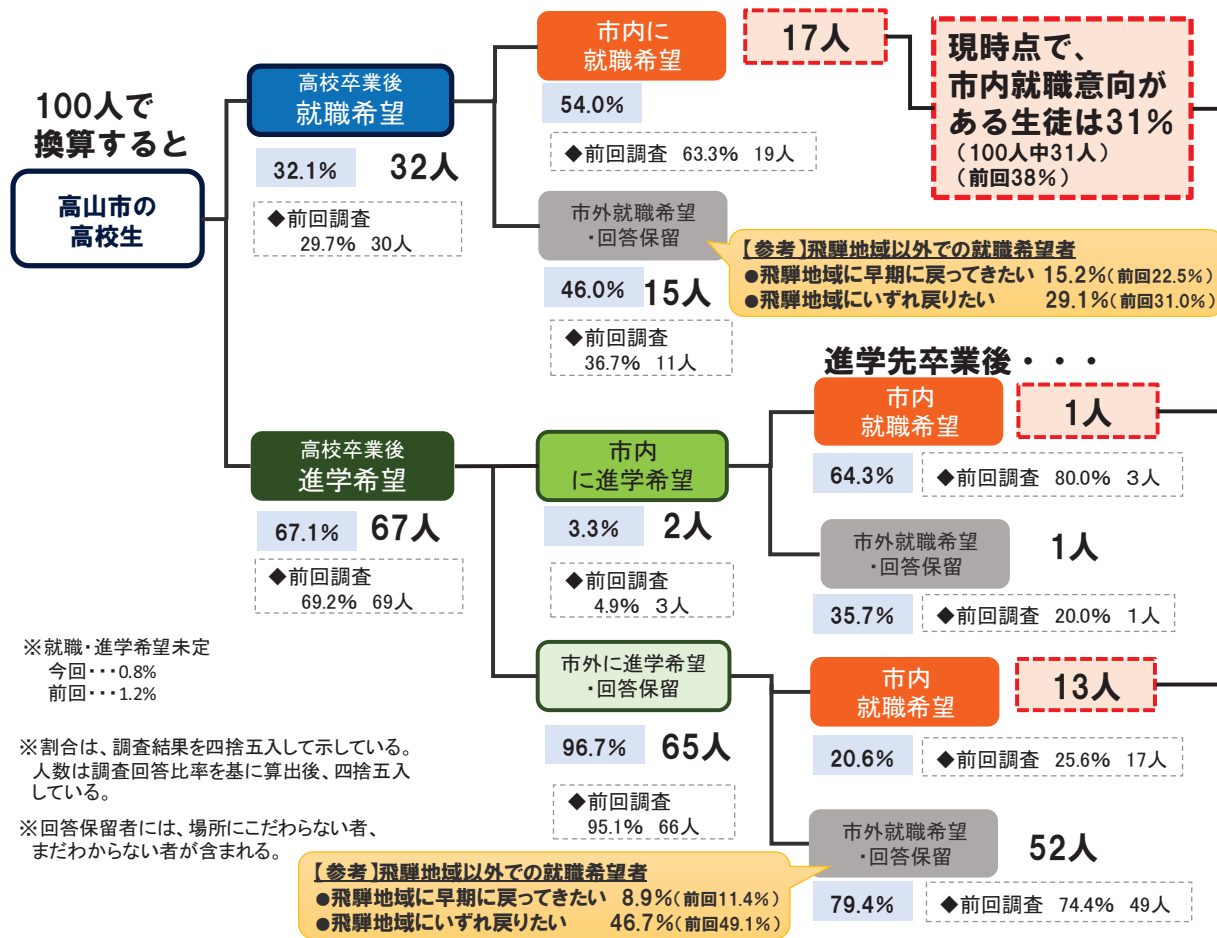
100人で
換算すると

高山市の
高校生

高校卒業後
就職希望

32.1%　32人

◆前回調査
29.7%　30人

市内に
就職希望

54.0%

◆前回調査　63.3%　19人

17人

現時点で、
市内就職意向が
ある生徒は31%
（100人中31人）
（前回38%）

市外就職希望
・回答保留

46.0%　15人

◆前回調査
36.7%　11人

【参考】飛騨地域以外での就職希望者
●飛騨地域に早期に戻ってきたい　15.2%（前回22.5%）
●飛騨地域にいずれ戻りたい　29.1%（前回31.0%）

進学先卒業後・・・

高校卒業後
進学希望

67.1%　67人

◆前回調査
69.2%　69人

市内
に進学希望

3.3%　2人

◆前回調査
4.9%　3人

市内
就職希望

1人

64.3%　◆前回調査　80.0%　3人

市外就職希望
・回答保留

1人

35.7%　◆前回調査　20.0%　1人

市外に進学希望
・回答保留

96.7%　65人

◆前回調査
95.1%　66人

市内
就職希望

13人

20.6%　◆前回調査　25.6%　17人

市外就職希望
・回答保留

52人

79.4%　◆前回調査　74.4%　49人

【参考】飛騨地域以外での就職希望者
●飛騨地域に早期に戻ってきたい　8.9%（前回11.4%）
●飛騨地域にいずれ戻りたい　46.7%（前回49.1%）

※就職・進学希望未定
今回・・・0.8%
前回・・・1.2%

※割合は、調査結果を四捨五入して示している。
人数は調査回答比率を基に算出後、四捨五入している。

※回答保留者には、場所にこだわらない者、まだわからない者が含まれる。